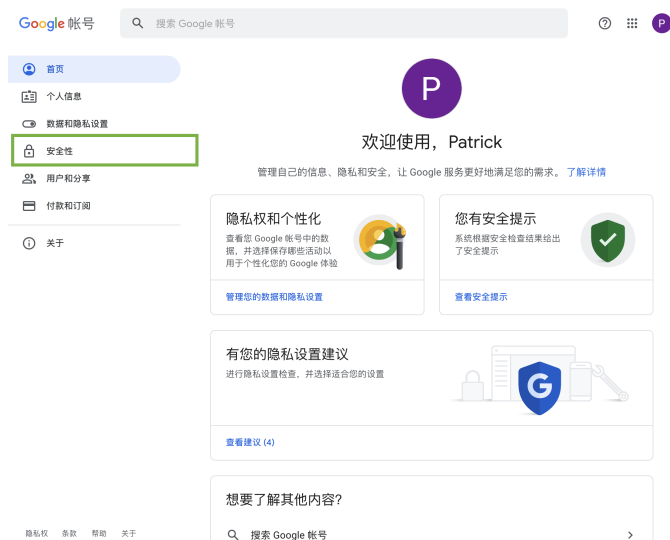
Google 帐号

搜索 Google 帐号

P

首页

个人信息

数据和隐私设置

安全性

用户和分享

付款和订阅

关于

P

欢迎使用，Patrick

管理自己的信息、隐私和安全，让 Google 服务更好地满足您的需求。了解详情

隐私权和个性化

查看您 Google 帐号中的数据，并选择保存哪些活动以用于个性化您的 Google 体验

管理您的数据和隐私设置

您有安全提示

系统根据安全检查结果给出了安全提示

查看安全提示

有您的隐私设置建议

进行隐私设置检查，并选择适合您的设置

G

查看建议 (4)

想要了解其他内容?

搜索 Google 帐号

隐私权 条款 帮助 关于